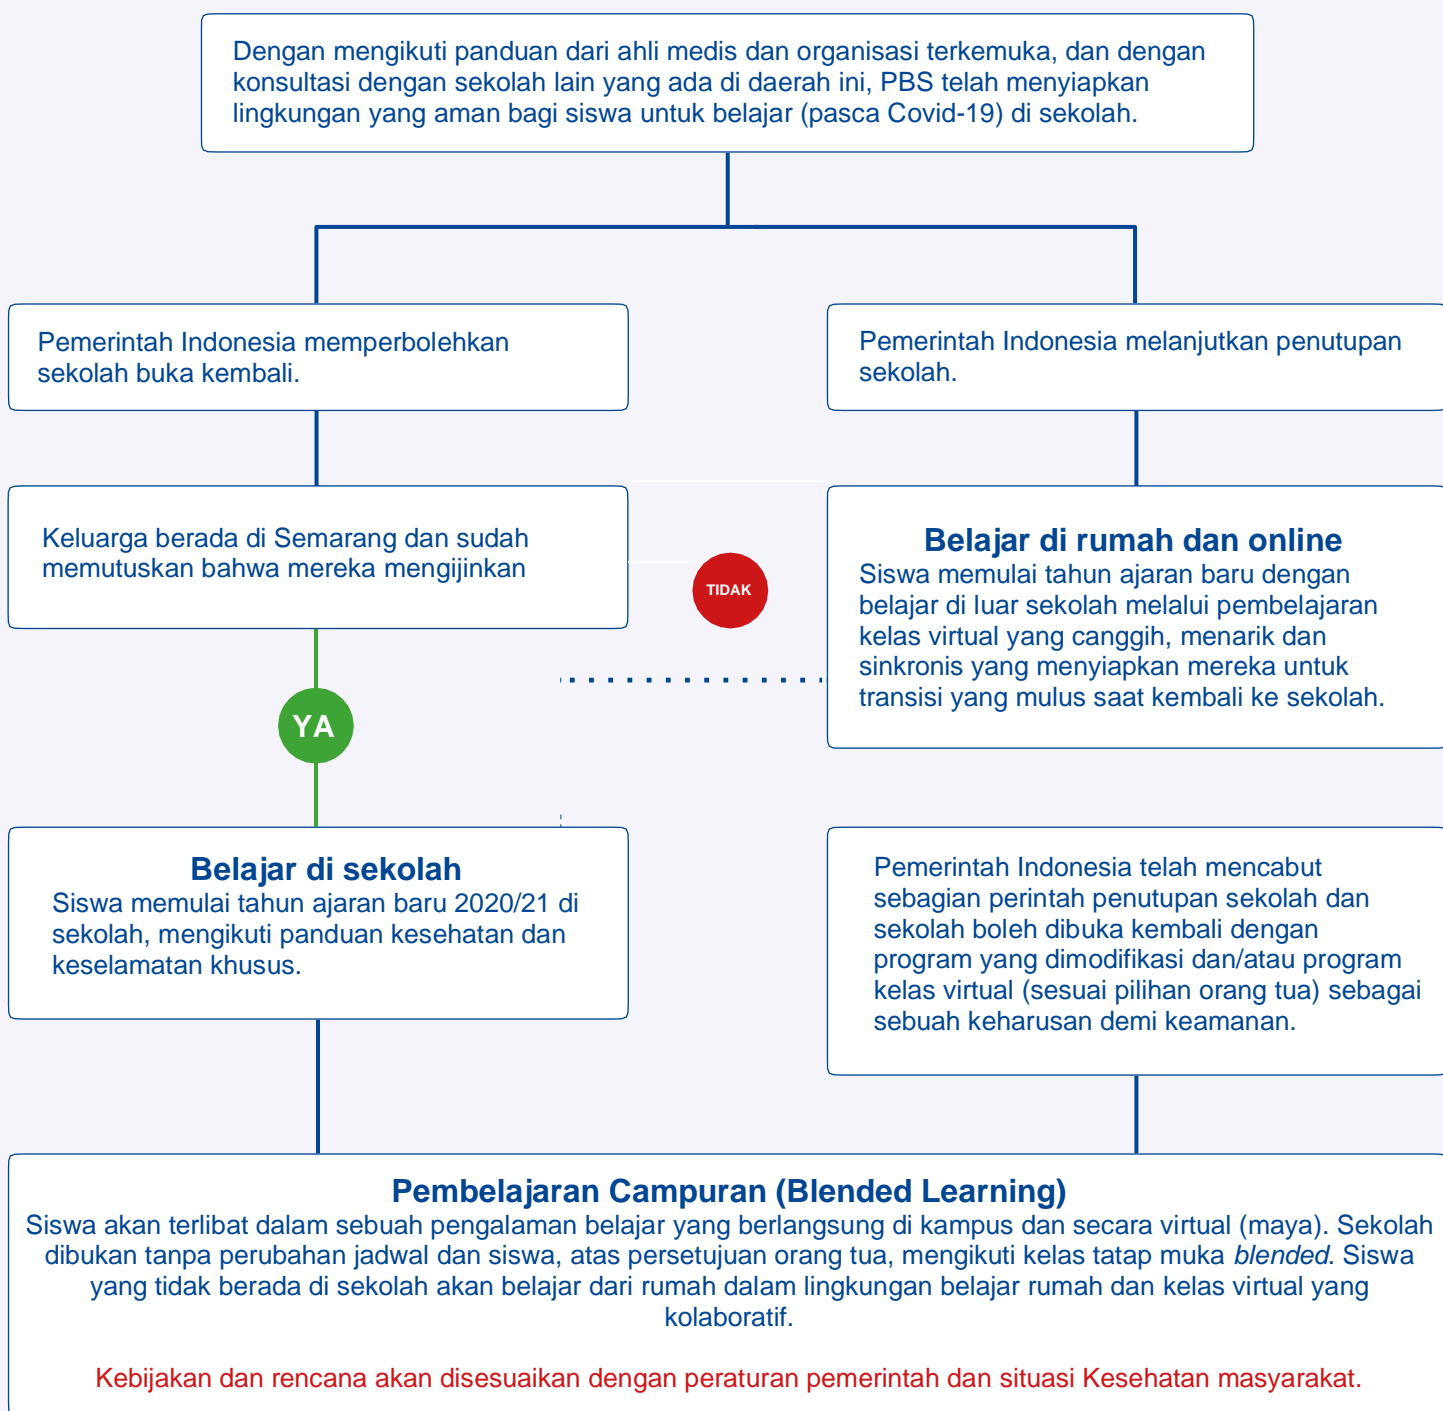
Dengan mengikuti panduan dari ahli medis dan organisasi terkemuka, dan dengan konsultasi dengan sekolah lain yang ada di daerah ini, PBS telah menyiapkan lingkungan yang aman bagi siswa untuk belajar (pasca Covid-19) di sekolah.

Pemerintah Indonesia memperbolehkan sekolah buka kembali.

Pemerintah Indonesia melanjutkan penutupan sekolah.

Keluarga berada di Semarang dan sudah memutuskan bahwa mereka mengijinkan

TIDAK

Belajar di rumah dan online
Siswa memulai tahun ajaran baru dengan belajar di luar sekolah melalui pembelajaran kelas virtual yang canggih, menarik dan sinkronis yang menyiapkan mereka untuk transisi yang mulus saat kembali ke sekolah.

YA

Belajar di sekolah
Siswa memulai tahun ajaran baru 2020/21 di sekolah, mengikuti panduan kesehatan dan keselamatan khusus.

Pemerintah Indonesia telah mencabut sebagian perintah penutupan sekolah dan sekolah boleh dibuka kembali dengan program yang dimodifikasi dan/atau program kelas virtual (sesuai pilihan orang tua) sebagai sebuah keharusan demi keamanan.

Pembelajaran Campuran (Blended Learning)
Siswa akan terlibat dalam sebuah pengalaman belajar yang berlangsung di kampus dan secara virtual (maya). Sekolah dibukan tanpa perubahan jadwal dan siswa, atas persetujuan orang tua, mengikuti kelas tatap muka blended. Siswa yang tidak berada di sekolah akan belajar dari rumah dalam lingkungan belajar rumah dan kelas virtual yang kolaboratif.

Kebijakan dan rencana akan disesuaikan dengan peraturan pemerintah dan situasi Kesehatan masyarakat.